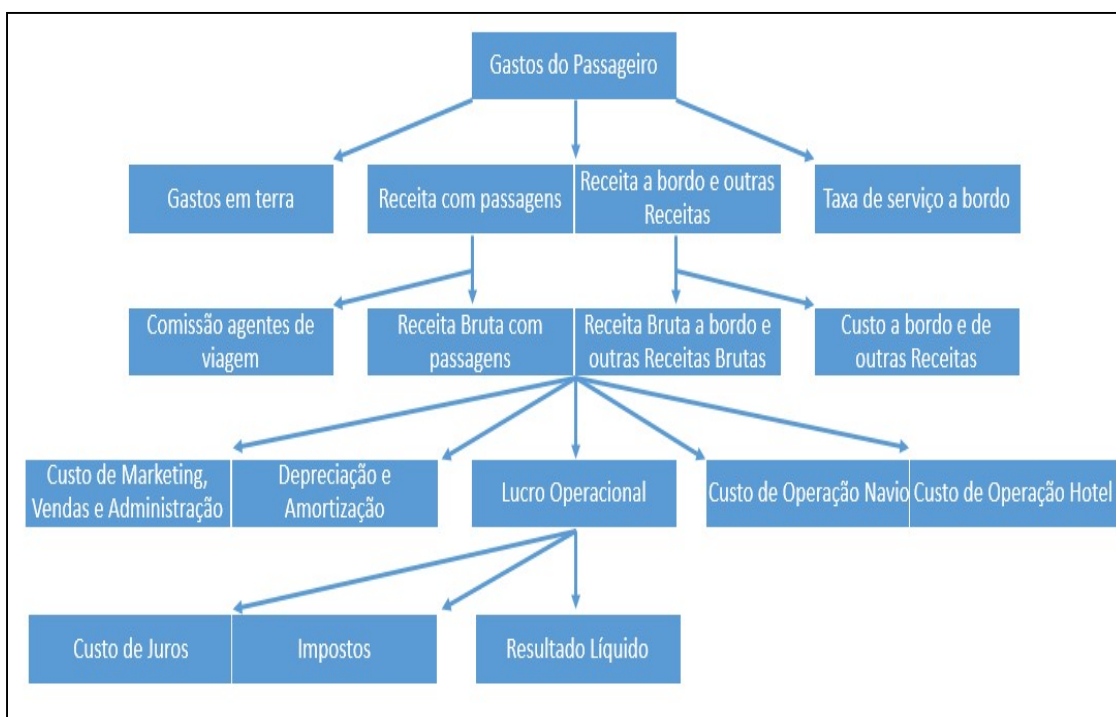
Gastos do Passageiro

Gastos em terra

Receita com passagens

Receita a bordo e outras Receitas

Taxa de serviço a bordo

Comissão agentes de viagem

Receita Bruta com passagens

Receita Bruta a bordo e outras Receitas Brutas

Custo a bordo e de outras Receitas

Custo de Marketing, Vendas e Administração

Depreciação e Amortização

Lucro Operacional

Custo de Operação Navio

Custo de Operação Hotel

Custo de Juros

Impostos

Resultado Líquido